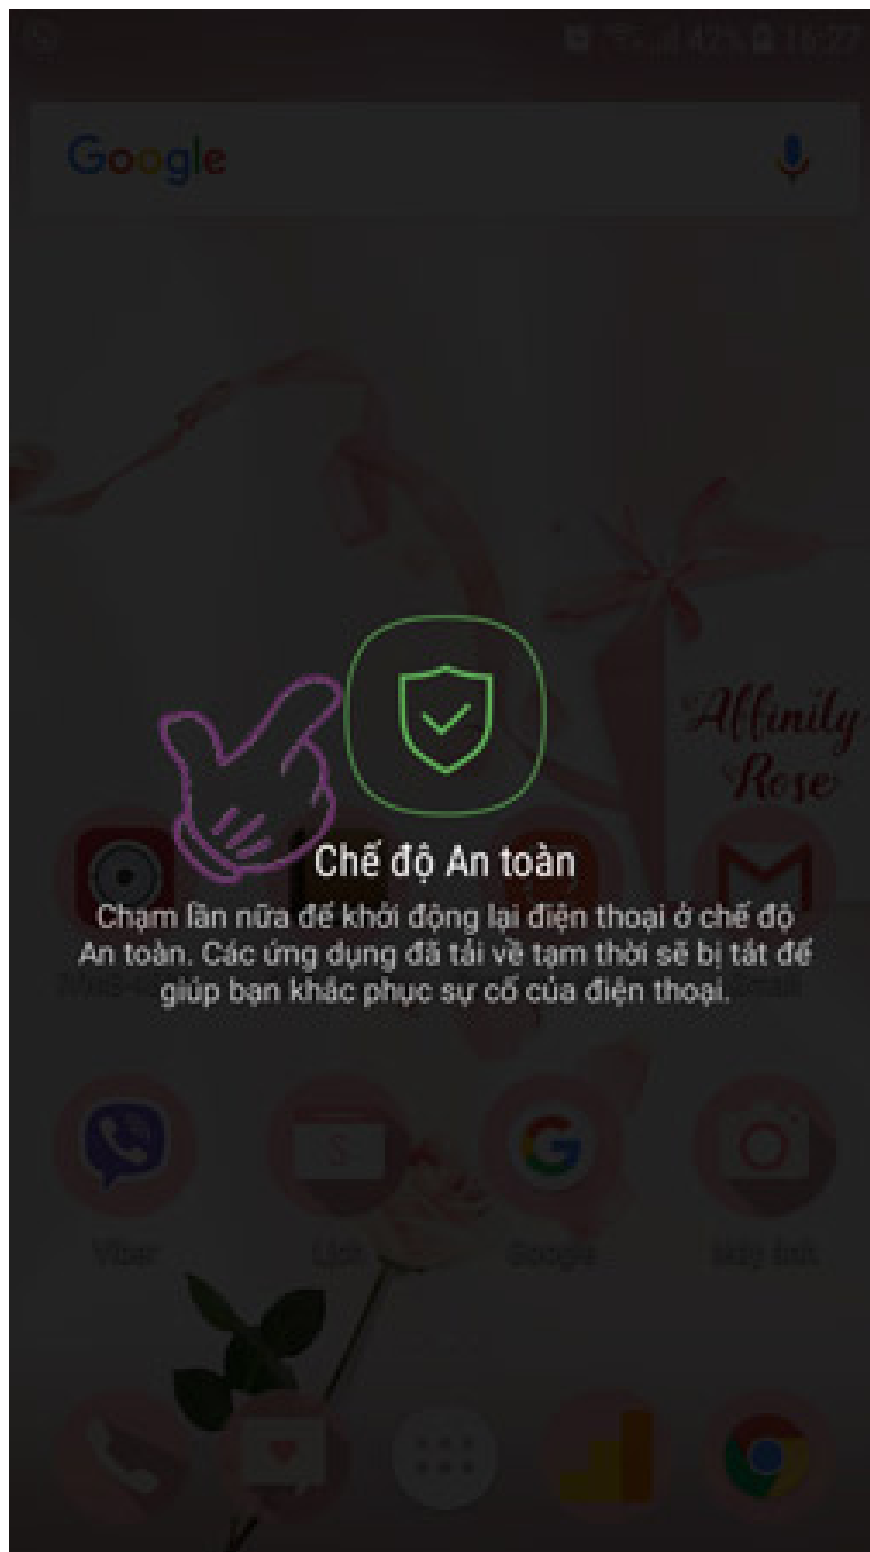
42% 16:27

Google

Affinity Rose

Chế độ An toàn

Chạm lần nữa để khởi động lại điện thoại ở chế độ An toàn. Các ứng dụng đã tải về tạm thời sẽ bị tắt để giúp bạn khắc phục sự cố của điện thoại.

Viber

Lịch

Google

Máy ảnh